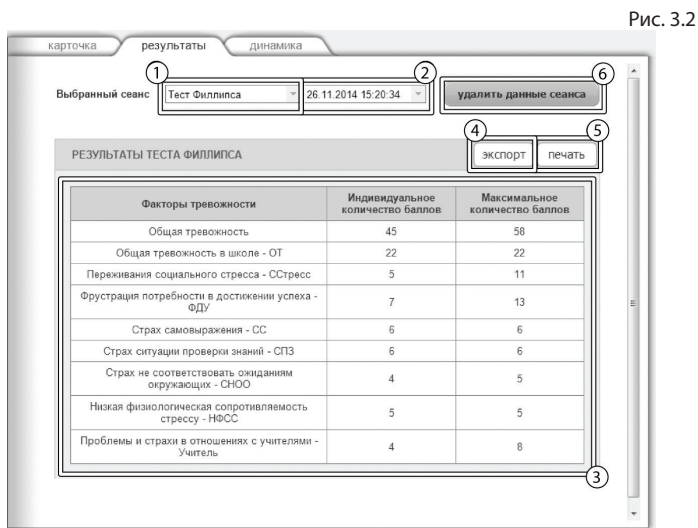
Рис. 3.2

карточка | результаты | динамика

Выбранный сеанс ① Тест Филлипса ② 26.11.2014 15:20:34 ⑥ удалить данные сеанса

РЕЗУЛЬТАТЫ ТЕСТА ФИЛЛИПСА ④ экспорт ⑤ печать

| Факторы тревожности | Индивидуальное количество баллов | Максимальное количество баллов |
|---|---|---|
| Общая тревожность | 45 | 58 |
| Общая тревожность в школе - ОТ | 22 | 22 |
| Переживания социального стресса - ССтресс | 5 | 11 |
| Фрустрация потребности в достижении успеха - ФДУ | 7 | 13 |
| Страх самовыражения - СС | 6 | 6 |
| Страх ситуации проверки знаний - СПЗ | 6 | 6 |
| Страх не соответствовать ожиданиям окружающих - СНОО | 4 | 5 |
| Низкая физиологическая сопротивляемость стрессу - НФСС | 5 | 5 |
| Проблемы и страхи в отношениях с учителями - Учитель | 4 | 8 |

③